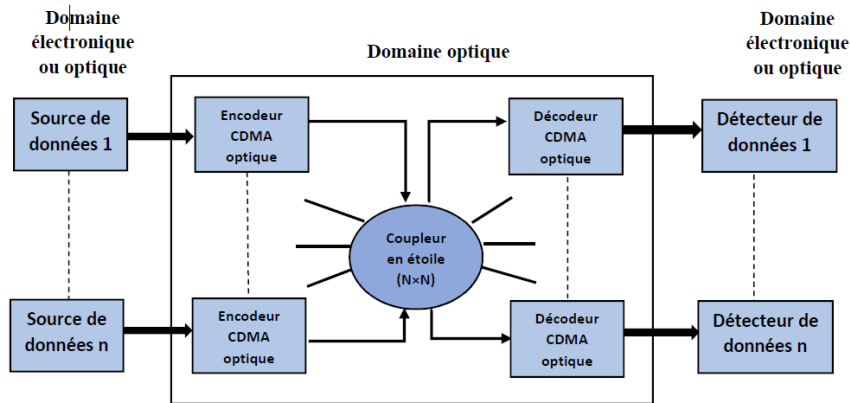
Domaine électronique ou optique

Domaine optique

Domaine électronique ou optique

Source de données 1

Encodeur CDMA optique

Décodeur CDMA optique

Détecteur de données 1

Coupleur en étoile (N×N)

Source de données n

Encodeur CDMA optique

Décodeur CDMA optique

Détecteur de données n